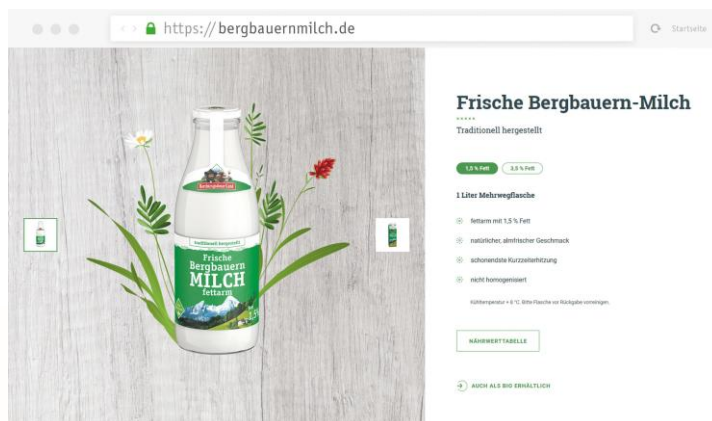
https://bergbauernmilch.de

Startseite

Berchtesgadener Land

Traditionell hergestellt

Frische Bergbauern MILCH fettarm

Frische Bergbauern-Milch

Traditionell hergestellt

1,5 % Fett

3,5 % Fett

1 Liter Mehrwegflasche

fettarm mit 1,5 % Fett

natürlicher, almfrischer Geschmack

schonendste Kurzzeiterhitzung

nicht homogenisiert

Kühltemperatur + 8 °C. Bitte Flasche vor Rückgabe vorreinigen.

NÄHRWERTTABELLE

AUCH ALS BIO ERHÄLTLICH